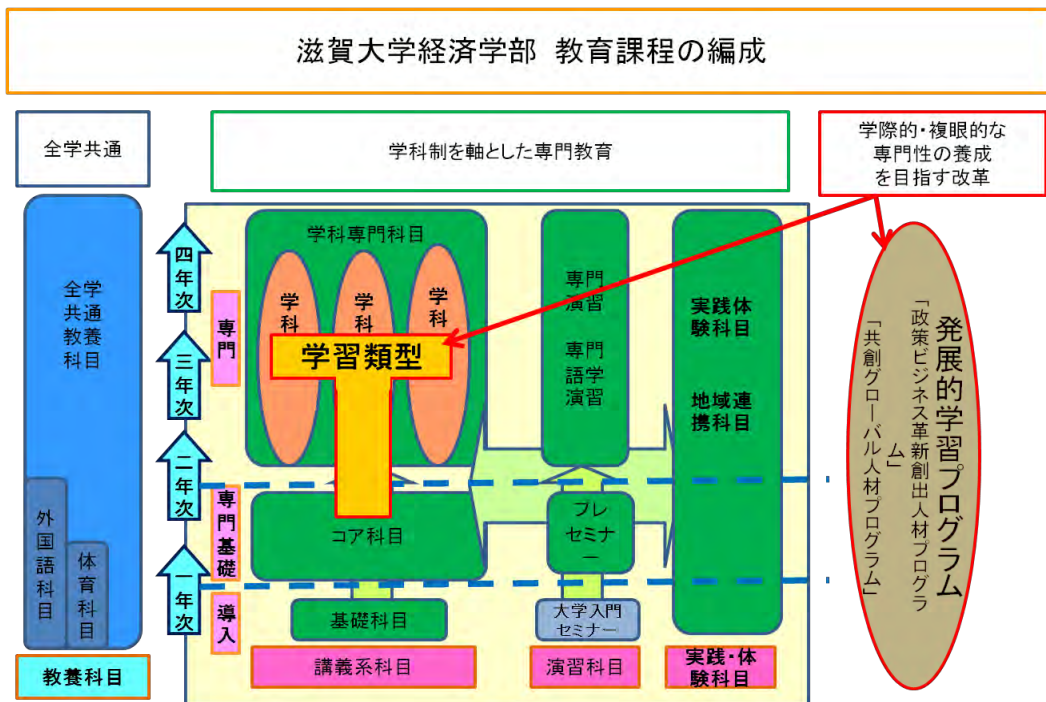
滋賀大学経済学部　教育課程の編成

全学共通

学科制を軸とした専門教育

学際的・複眼的な専門性の養成を目指す改革

全学共通教養科目

外国語科目

体育科目

教養科目

四年次

三年次

二年次

一年次

専門

専門基礎

導入

学科専門科目

学科

学科

学科

学習類型

コア科目

基礎科目

講義系科目

専門演習

専門語学演習

プレセミナー

大学入門セミナー

演習科目

実践体験科目

地域連携科目

実践・体験科目

発展的学習プログラム

「政策ビジネス革新創出人材プログラム」

「共創グローバル人材プログラム」